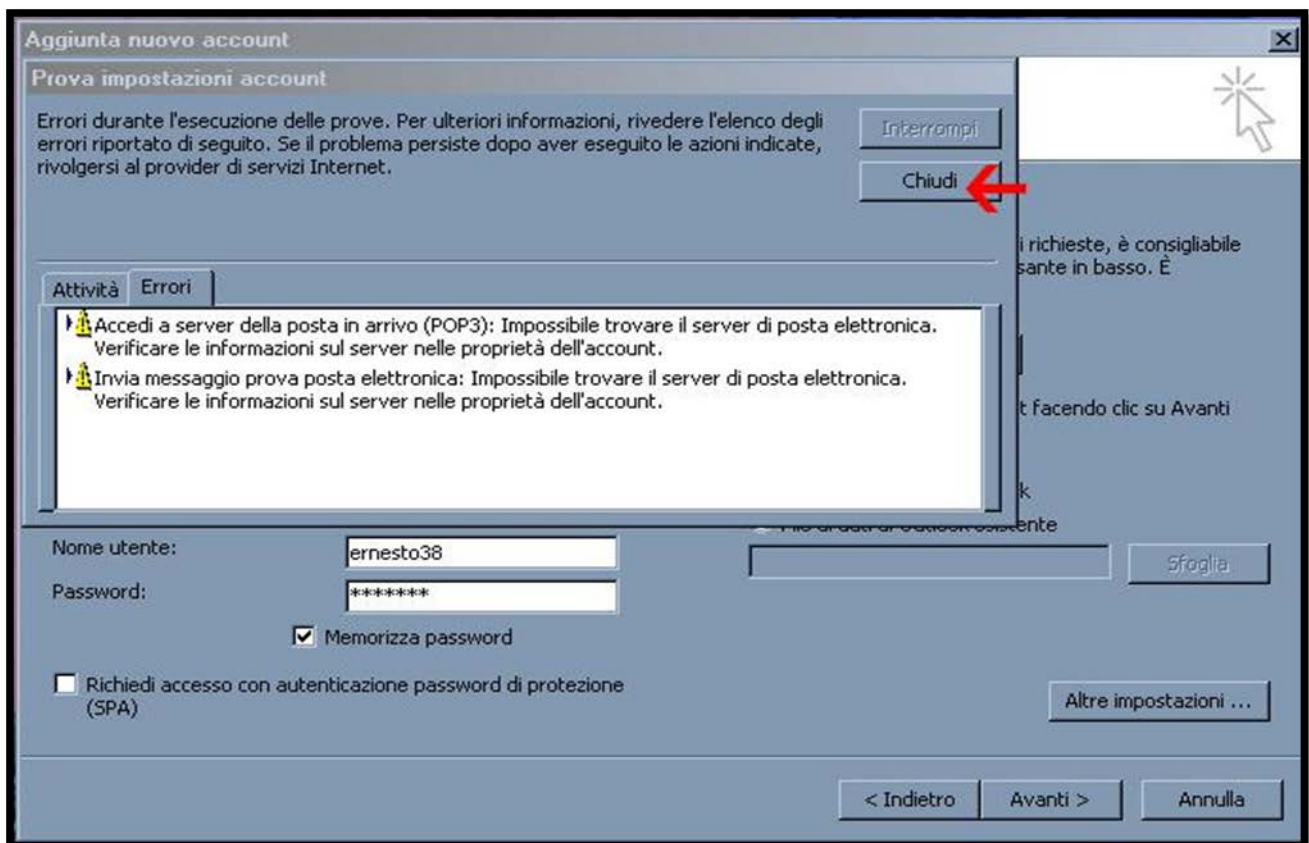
Aggiunta nuovo account

Prova impostazioni account

Errori durante l'esecuzione delle prove. Per ulteriori informazioni, rivedere l'elenco degli errori riportato di seguito. Se il problema persiste dopo aver eseguito le azioni indicate, rivolgersi al provider di servizi Internet.

Interrompi

Chiudi

i richieste, è consigliabile
sante in basso. È

Attività Errori

Accedi a server della posta in arrivo (POP3): Impossibile trovare il server di posta elettronica. Verificare le informazioni sul server nelle proprietà dell'account.

Invia messaggio prova posta elettronica: Impossibile trovare il server di posta elettronica. Verificare le informazioni sul server nelle proprietà dell'account.

t facendo clic su Avanti

k

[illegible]ente

Nome utente: ernesto38

Password: *******

Sfoglia

Memorizza password

Richiedi accesso con autenticazione password di protezione (SPA)

Altre impostazioni ...

< Indietro Avanti > Annulla